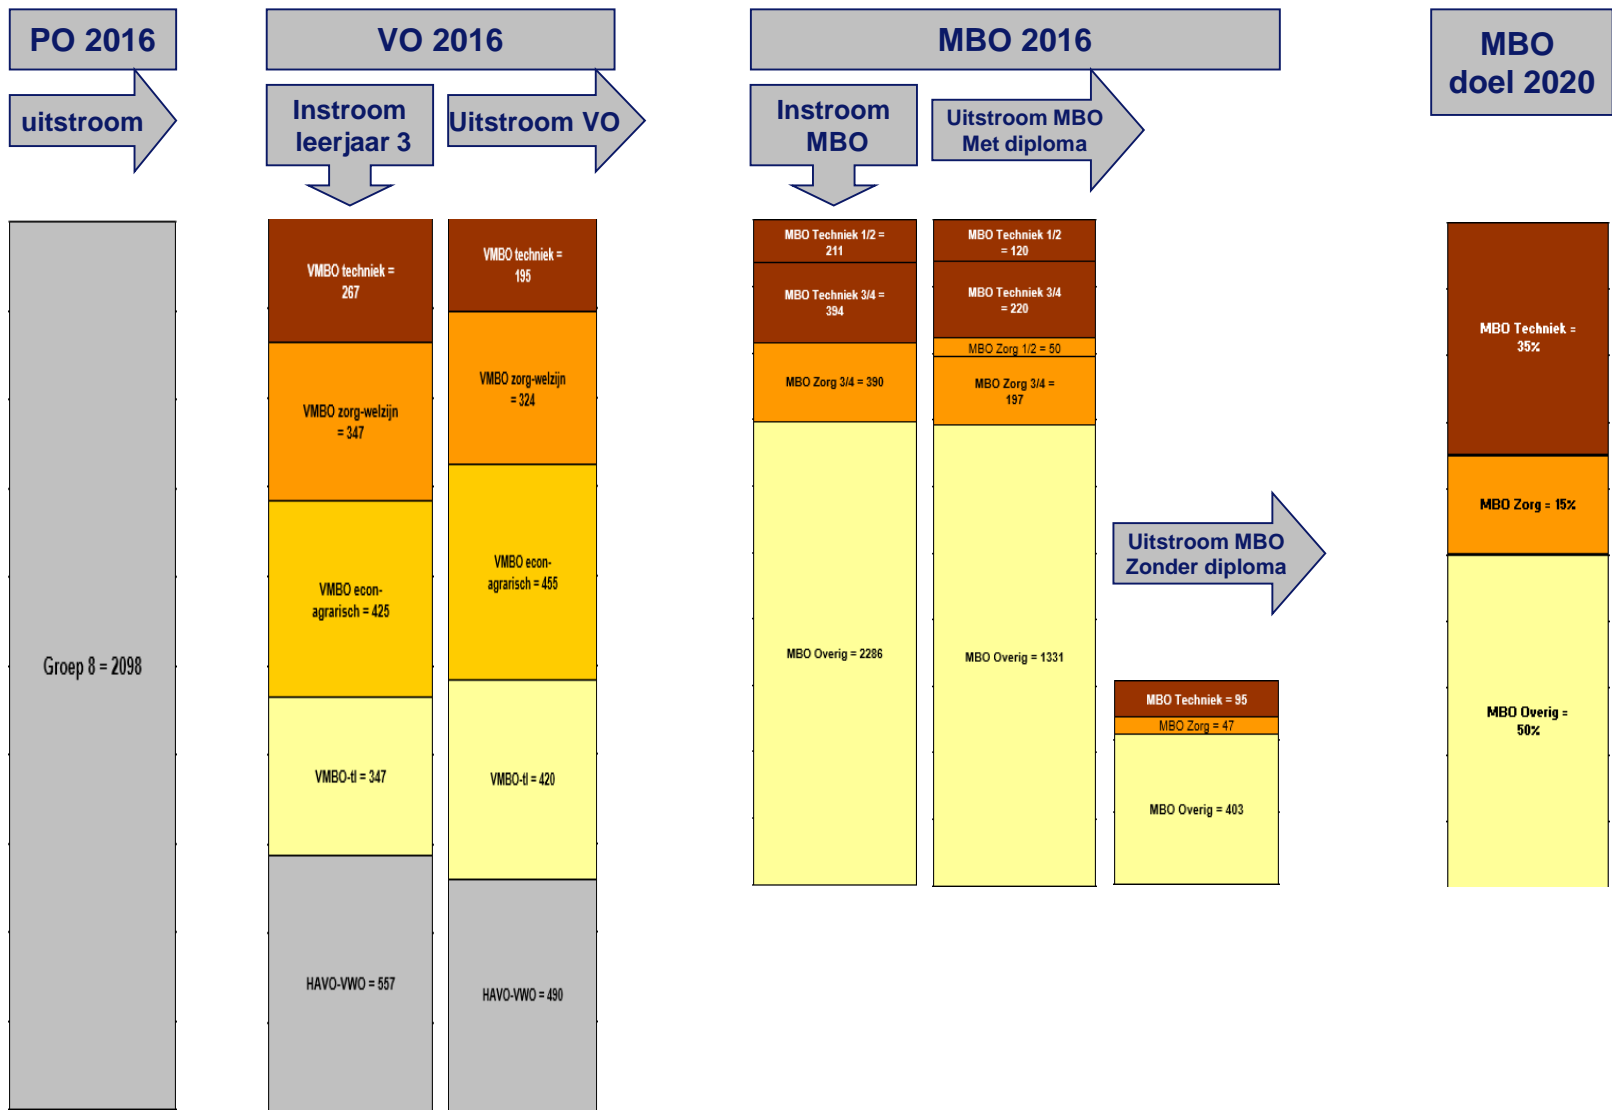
PO 2016

uitstroom

VO 2016

Instroom leerjaar 3

Uitstroom VO

MBO 2016

Instroom MBO

Uitstroom MBO Met diploma

MBO doel 2020

Groep 8 = 2098

VMBO techniek = 267

VMBO zorg-welzijn = 347

VMBO econ-agrarisch = 425

VMBO-tl = 347

HAVO-VWO = 557

VMBO techniek = 195

VMBO zorg-welzijn = 324

VMBO econ-agrarisch = 455

VMBO-tl = 420

HAVO-VWO = 490

MBO Techniek 1/2 = 211

MBO Techniek 3/4 = 394

MBO Zorg 3/4 = 390

MBO Overig = 2286

MBO Techniek 1/2 = 120

MBO Techniek 3/4 = 220

MBO Zorg 1/2 = 50

MBO Zorg 3/4 = 197

MBO Overig = 1331

Uitstroom MBO Zonder diploma

MBO Techniek = 95

MBO Zorg = 47

MBO Overig = 403

MBO Techniek = 35%

MBO Zorg = 15%

MBO Overig = 50%